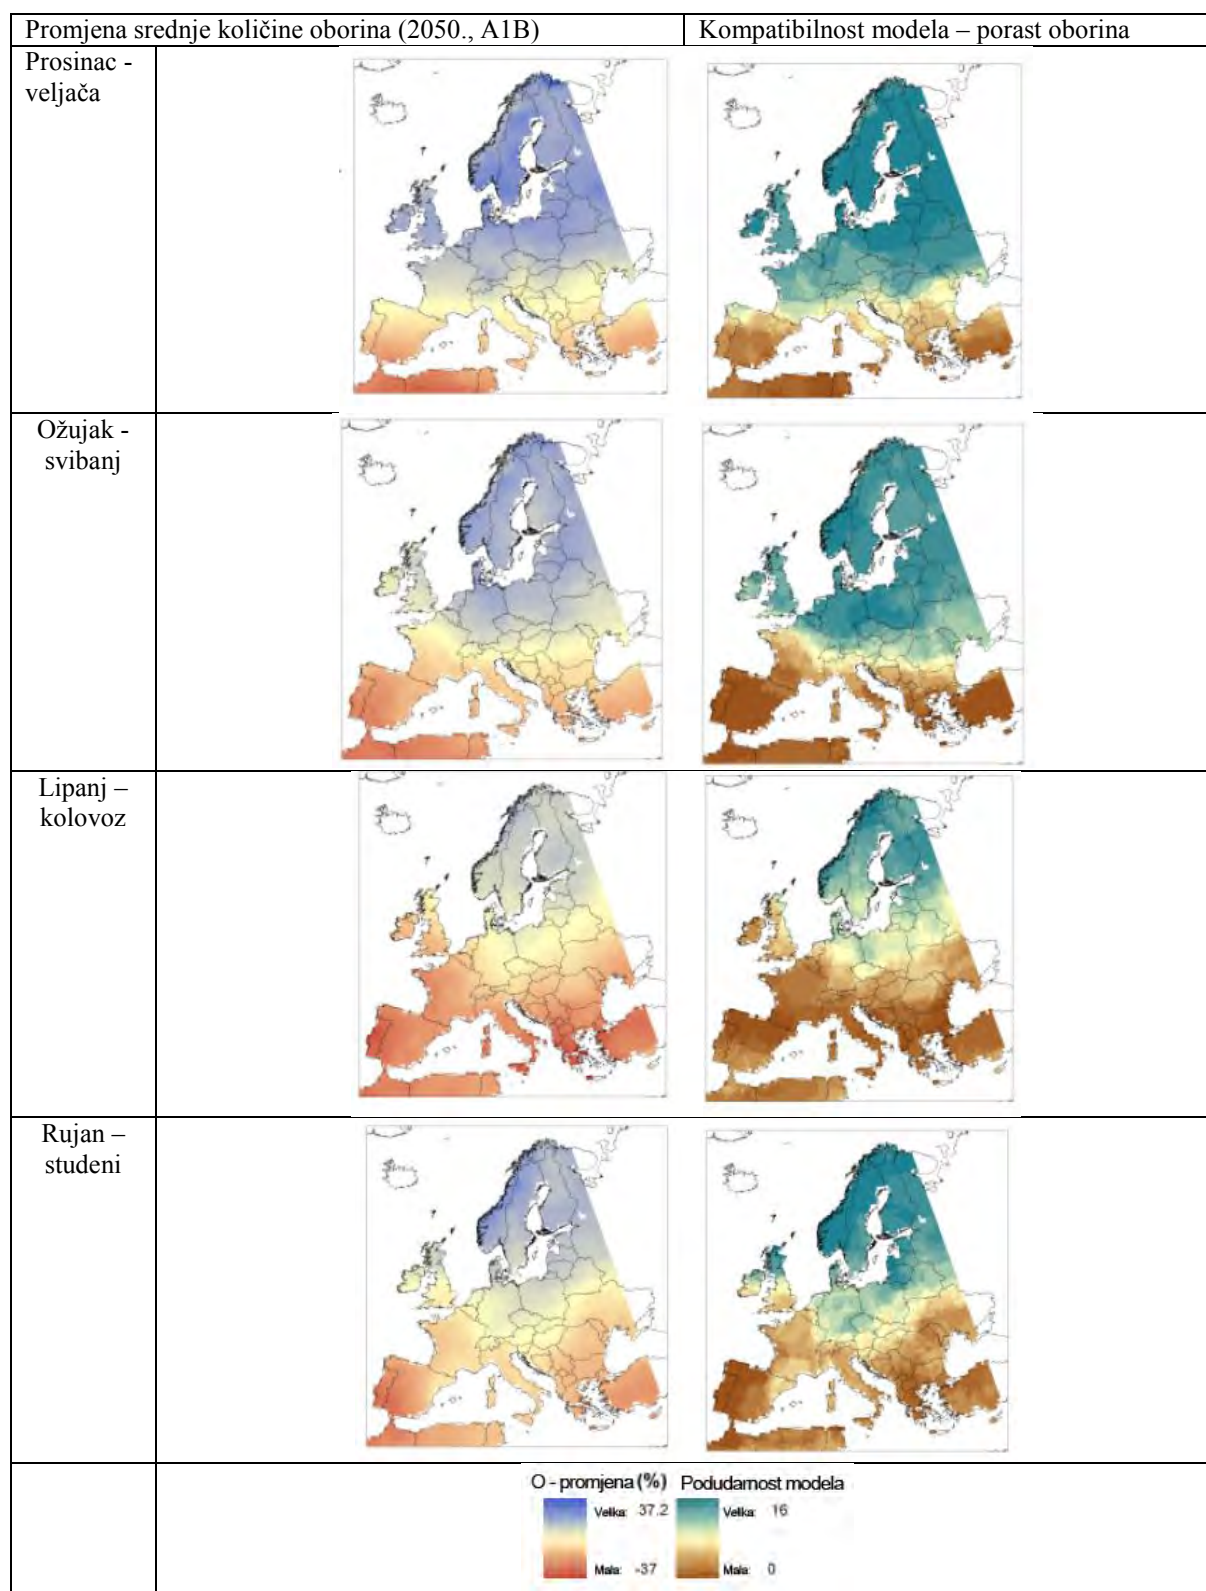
| Promjena srednje količine oborina (2050., A1B) | | Kompatibilnost modela – porast oborina |
|---|---|---|
| Prosinac - veljača | | |
| Ožujak - svibanj | | |
| Lipanj – kolovoz | | |
| Rujan – studeni | | |
| | O - promjena (%) Velika: 37.2 Mala: -37 | Podudarnost modela Velika: 16 Mala: 0 |